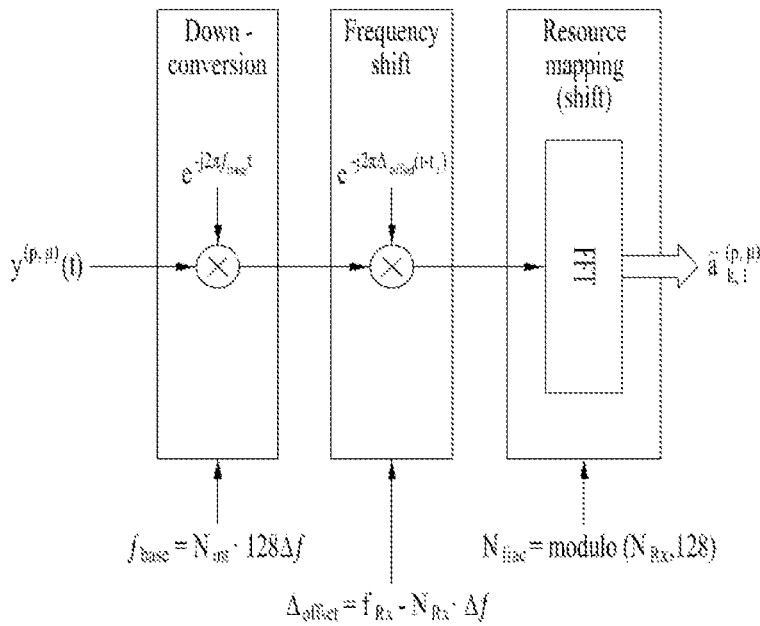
Down - conversion

Frequency shift

Resource mapping (shift)

$e^{-j2\pi f_{base}t}$

$e^{-j2\pi\Delta_{offset}(t-t_{i})}$

$y^{(p,\mu)}(t)$

FFT

$\hat{a}^{(p,\mu)}_{k,l}$

$f_{base} = N_{int} \cdot 128\Delta f$

$N_{frac} = \text{modulo}(N_{Rx},128)$

$\Delta_{offset} = f_{Rx} - N_{Rx} \cdot \Delta f$